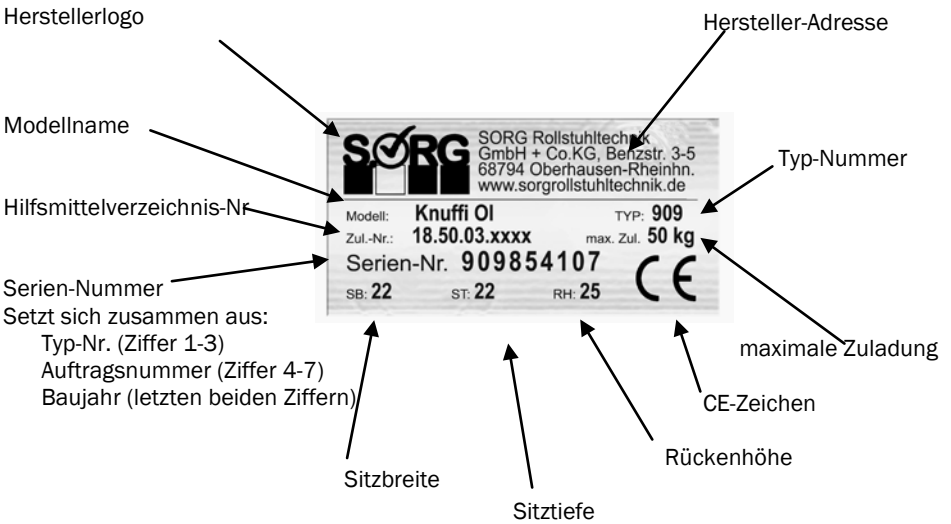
Herstellerlogo

Hersteller-Adresse

Modellname

SORG

SORG Rollstuhltechnik
GmbH + Co.KG, Benzstr. 3-5
68794 Oberhausen-Rheinhn.
www.sorgrollstuhltechnik.de

Typ-Nummer

Hilfsmittelverzeichnis-Nr

Modell: Knuffi OI TYP: 909
Zul.-Nr.: 18.50.03.xxxx max. Zul. 50 kg
Serien-Nr. 909854107
SB: 22 ST: 22 RH: 25

CE

Serien-Nummer
Setzt sich zusammen aus:
Typ-Nr. (Ziffer 1-3)
Auftragsnummer (Ziffer 4-7)
Baujahr (letzten beiden Ziffern)

maximale Zuladung

CE-Zeichen

Rückenhöhe

Sitzbreite

Sitztiefe